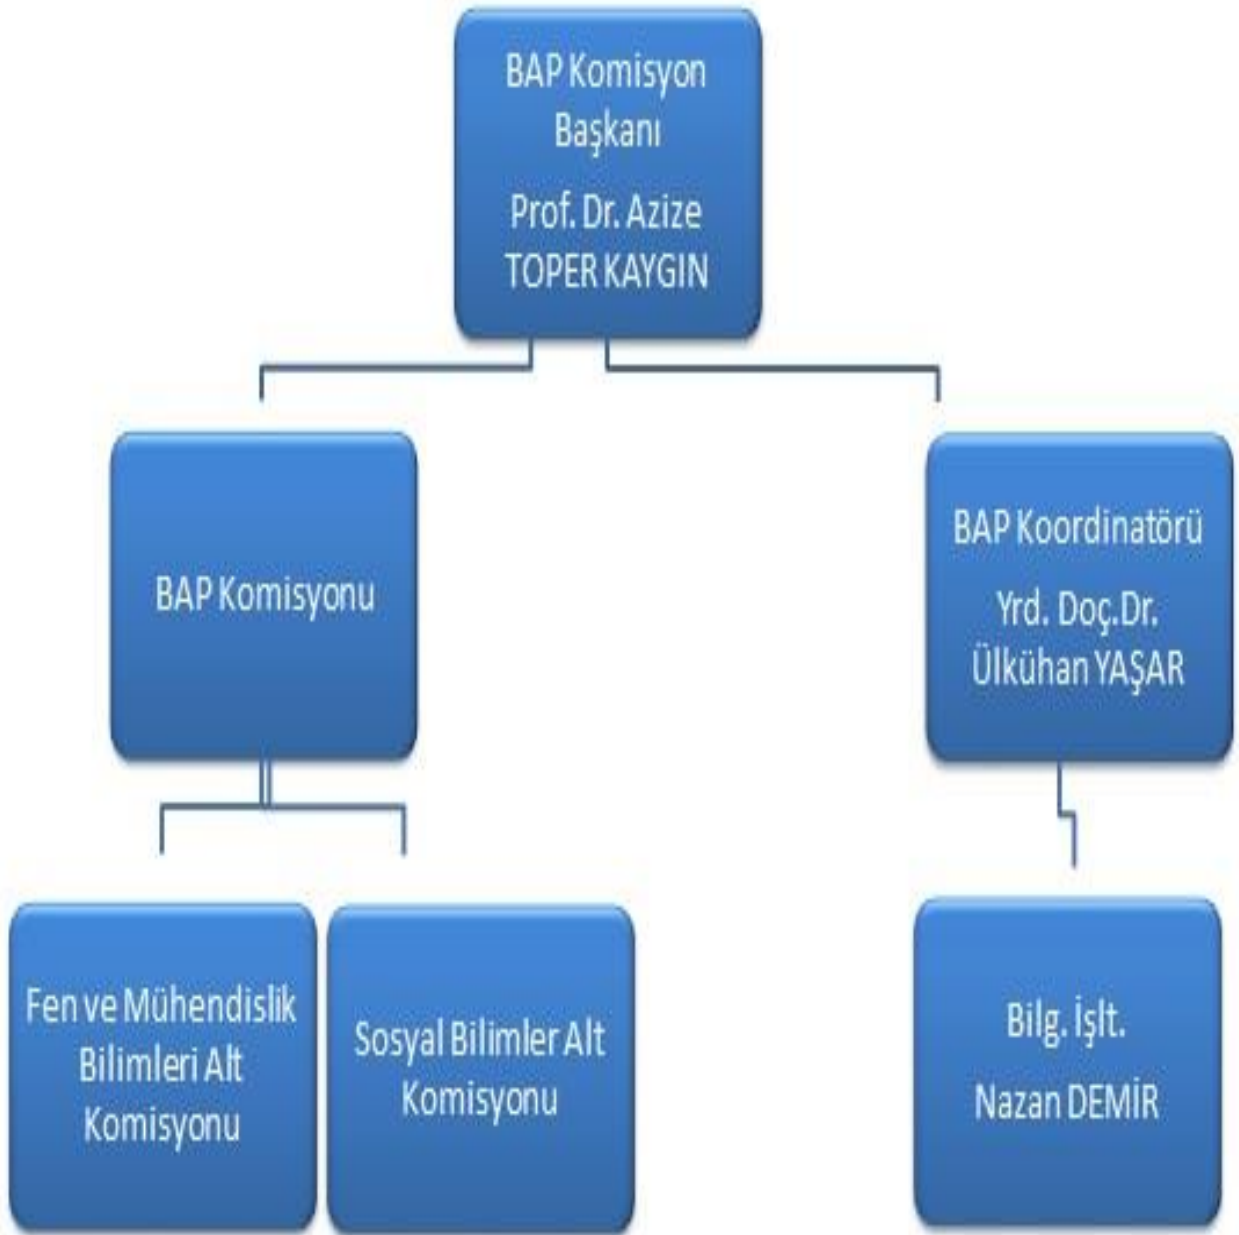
BAP Komisyon Başkanı

Prof. Dr. Azize TOPER KAYGIN

BAP Komisyonu

BAP Koordinatörü

Yrd. Doç.Dr. Ülkühan YAŞAR

Fen ve Mühendislik Bilimleri Alt Komisyonu

Sosyal Bilimler Alt Komisyonu

Bilg. İşlt.

Nazan DEMİR